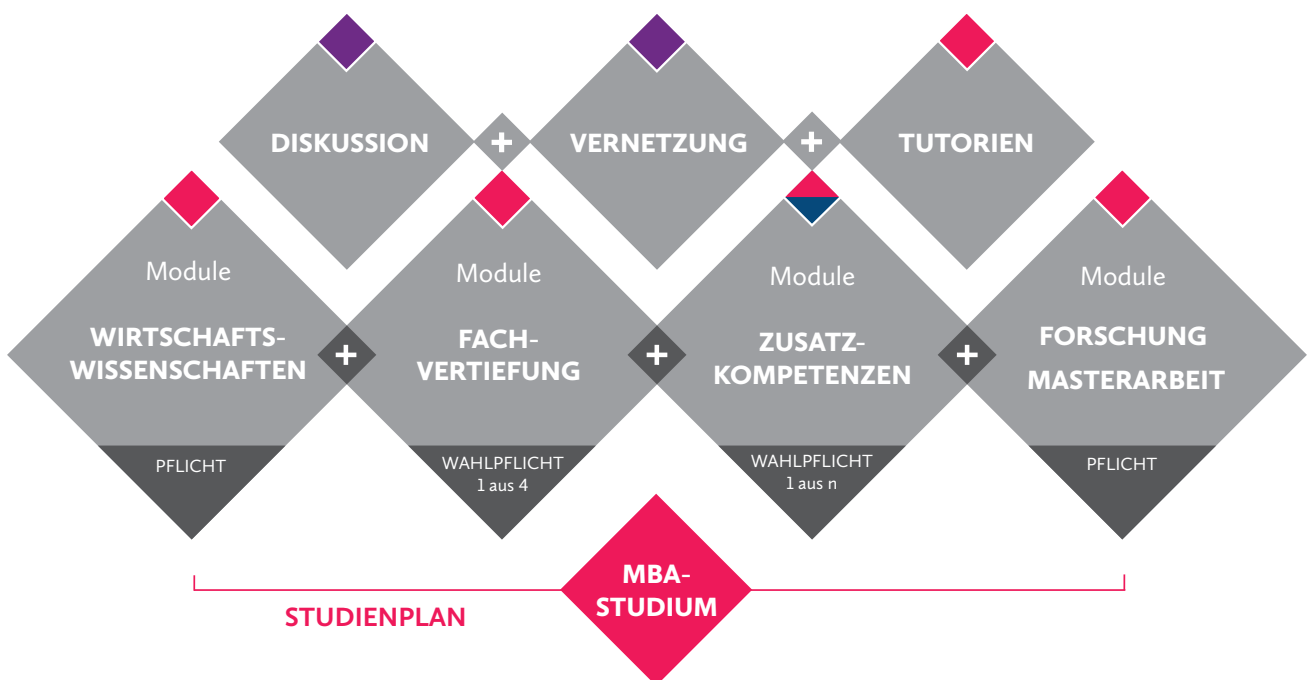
DISKUSSION + VERNETZUNG + TUTORIEN

Module
WIRTSCHAFTSWISSENSCHAFTEN
PFLICHT

+

Module
FACHVERTIEFUNG
WAHLPFLICHT
1 aus 4

+

Module
ZUSATZKOMPETENZEN
WAHLPFLICHT
1 aus n

+

Module
FORSCHUNG
MASTERARBEIT
PFLICHT

STUDIENPLAN

MBA-STUDIUM